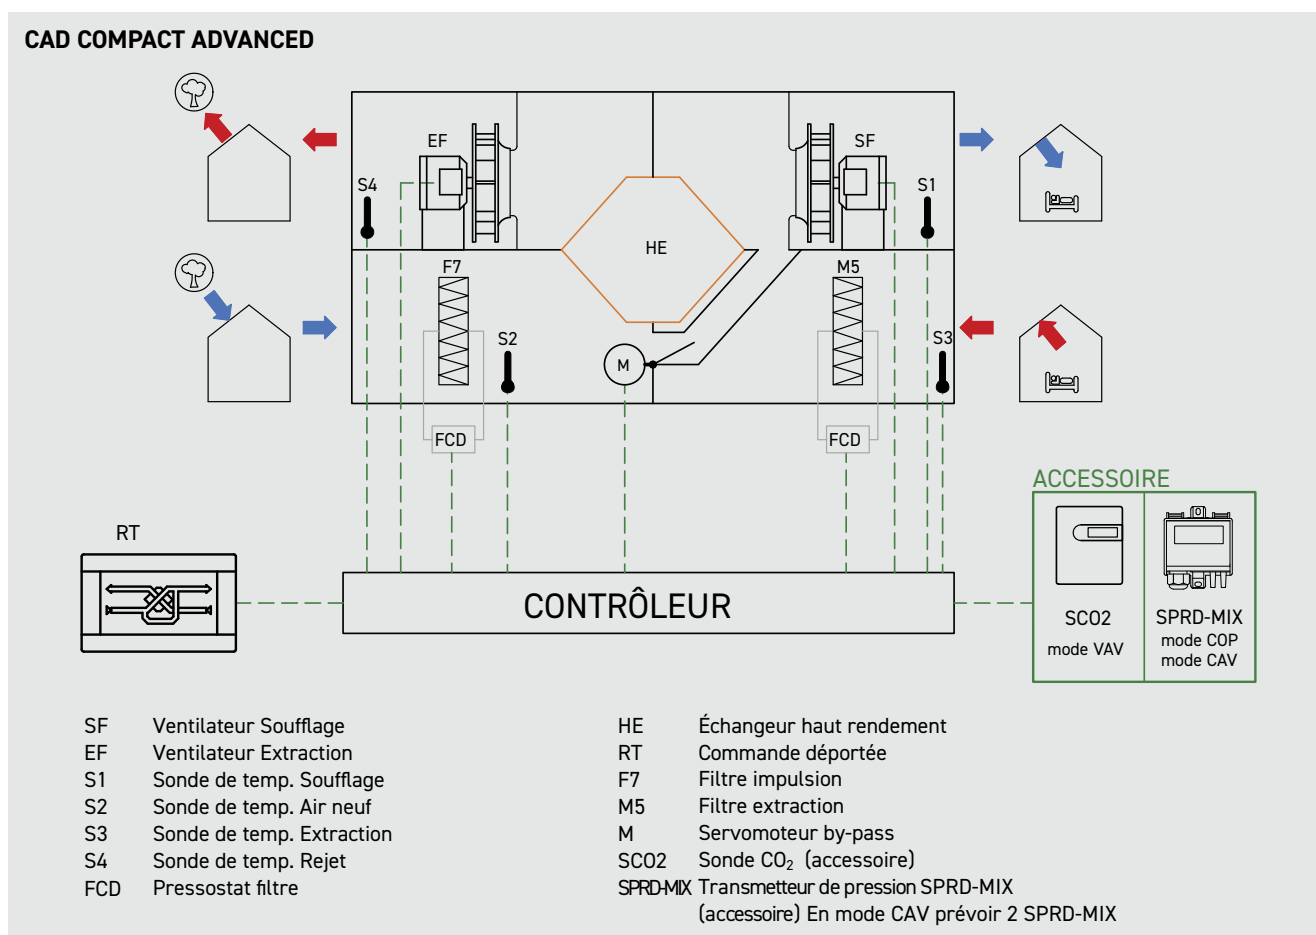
CAD COMPACT ADVANCED

EF

SF

S4

S1

HE

F7

M5

S2

S3

M

FCD

FCD

ACCESSOIRE

RT

CONTRÔLEUR

SCO2
mode VAV

SPRD-MIX
mode COP
mode CAV

| | |
|---|---|
| SF | Ventilateur Soufflage |
| EF | Ventilateur Extraction |
| S1 | Sonde de temp. Soufflage |
| S2 | Sonde de temp. Air neuf |
| S3 | Sonde de temp. Extraction |
| S4 | Sonde de temp. Rejet |
| FCD | Pressostat filtre |

| | |
|---|---|
| HE | Échangeur haut rendement |
| RT | Commande déportée |
| F7 | Filtre impulsion |
| M5 | Filtre extraction |
| M | Servomoteur by-pass |
| SCO2 | Sonde $CO_2$ (accessoire) |
| SPRD-MIX | Transmetteur de pression SPRD-MIX (accessoire) En mode CAV prévoir 2 SPRD-MIX |